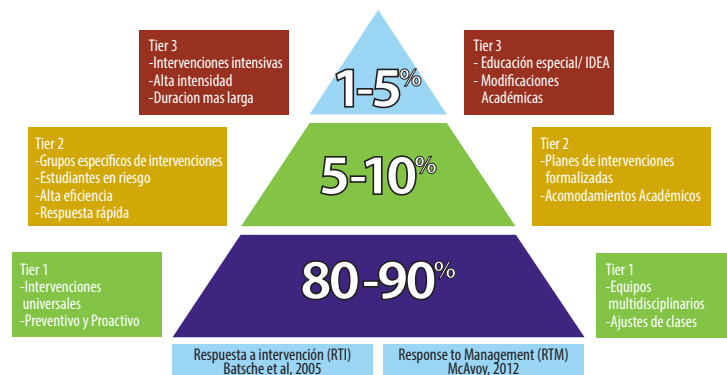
Tier 3
-Intervenciones intensivas
-Alta intensidad
-Duracion mas larga

1-5%

Tier 3
- Educación especial/ IDEA
- Modificaciones Académicas

Tier 2
-Grupos especificos de intervenciones
-Estudiantes en riesgo
-Alta eficiencia
-Respuesta rápida

5-10%

Tier 2
-Planes de intervenciones formalizadas
-Acomodamientos Académicos

Tier 1
-Intervenciones universales
-Preventivo y Proactivo

80-90%

Tier 1
-Equipos multidisciplinarios
-Ajustes de clases

Respuesta a intervención (RTI)
Batsche et al, 2005

Response to Management (RTM)
McAvoy, 2012